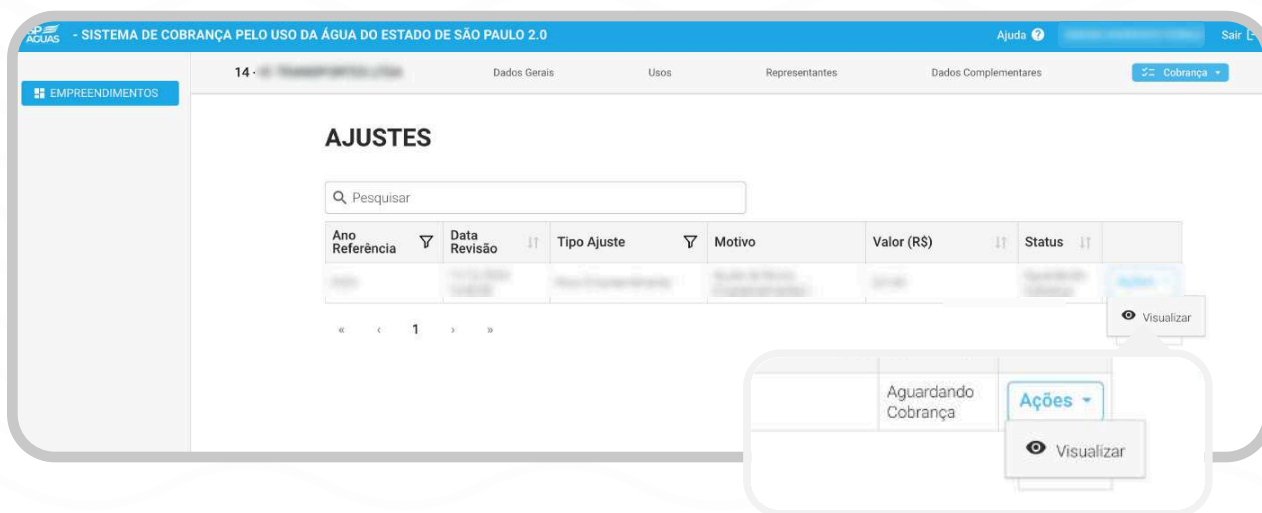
SP ÁGUAS - SISTEMA DE COBRANÇA PELO USO DA ÁGUA DO ESTADO DE SÃO PAULO 2.0

Ajuda

Sair

EMPREENDIMENTOS

14 - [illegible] TRANSPORTES LTDA

Dados Gerais

Usos

Representantes

Dados Complementares

Cobrança

AJUSTES

Pesquisar

| Ano Referência | Data Revisão | Tipo Ajuste | Motivo | Valor (R$) | Status | |
|---|---|---|---|---|---|---|
| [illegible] | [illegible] | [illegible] | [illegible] | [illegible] | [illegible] | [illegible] |

« ‹ 1 › »

Visualizar

Aguardando Cobrança

Ações

Visualizar